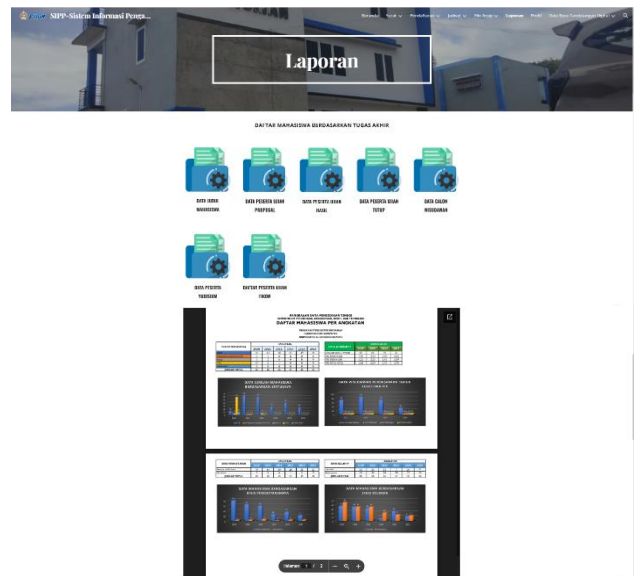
SIPP-Sistem Informasi Penga...

Beranda Profil Pendaftaran Jadwal File Pengaju Laporan Profil Data Bayar Sumbangan Wisuda

Laporan

DAFTAR MAHASISWA BERDASARKAN TUGAS AKHIR

DATA JUDUL MAHASISWA

DATA PESERTA UJIAN PROPOSAL

DATA PESERTA UJIAN HASIL

DATA PESERTA UJIAN TUTUP

DATA CALON WISUDAWAN

DATA PESERTA YUDISIUM

DAFTAR PESERTA UJIAN FINISH

DAFTAR MAHASISWA PER ANGKATAN

Halaman 1 / 2